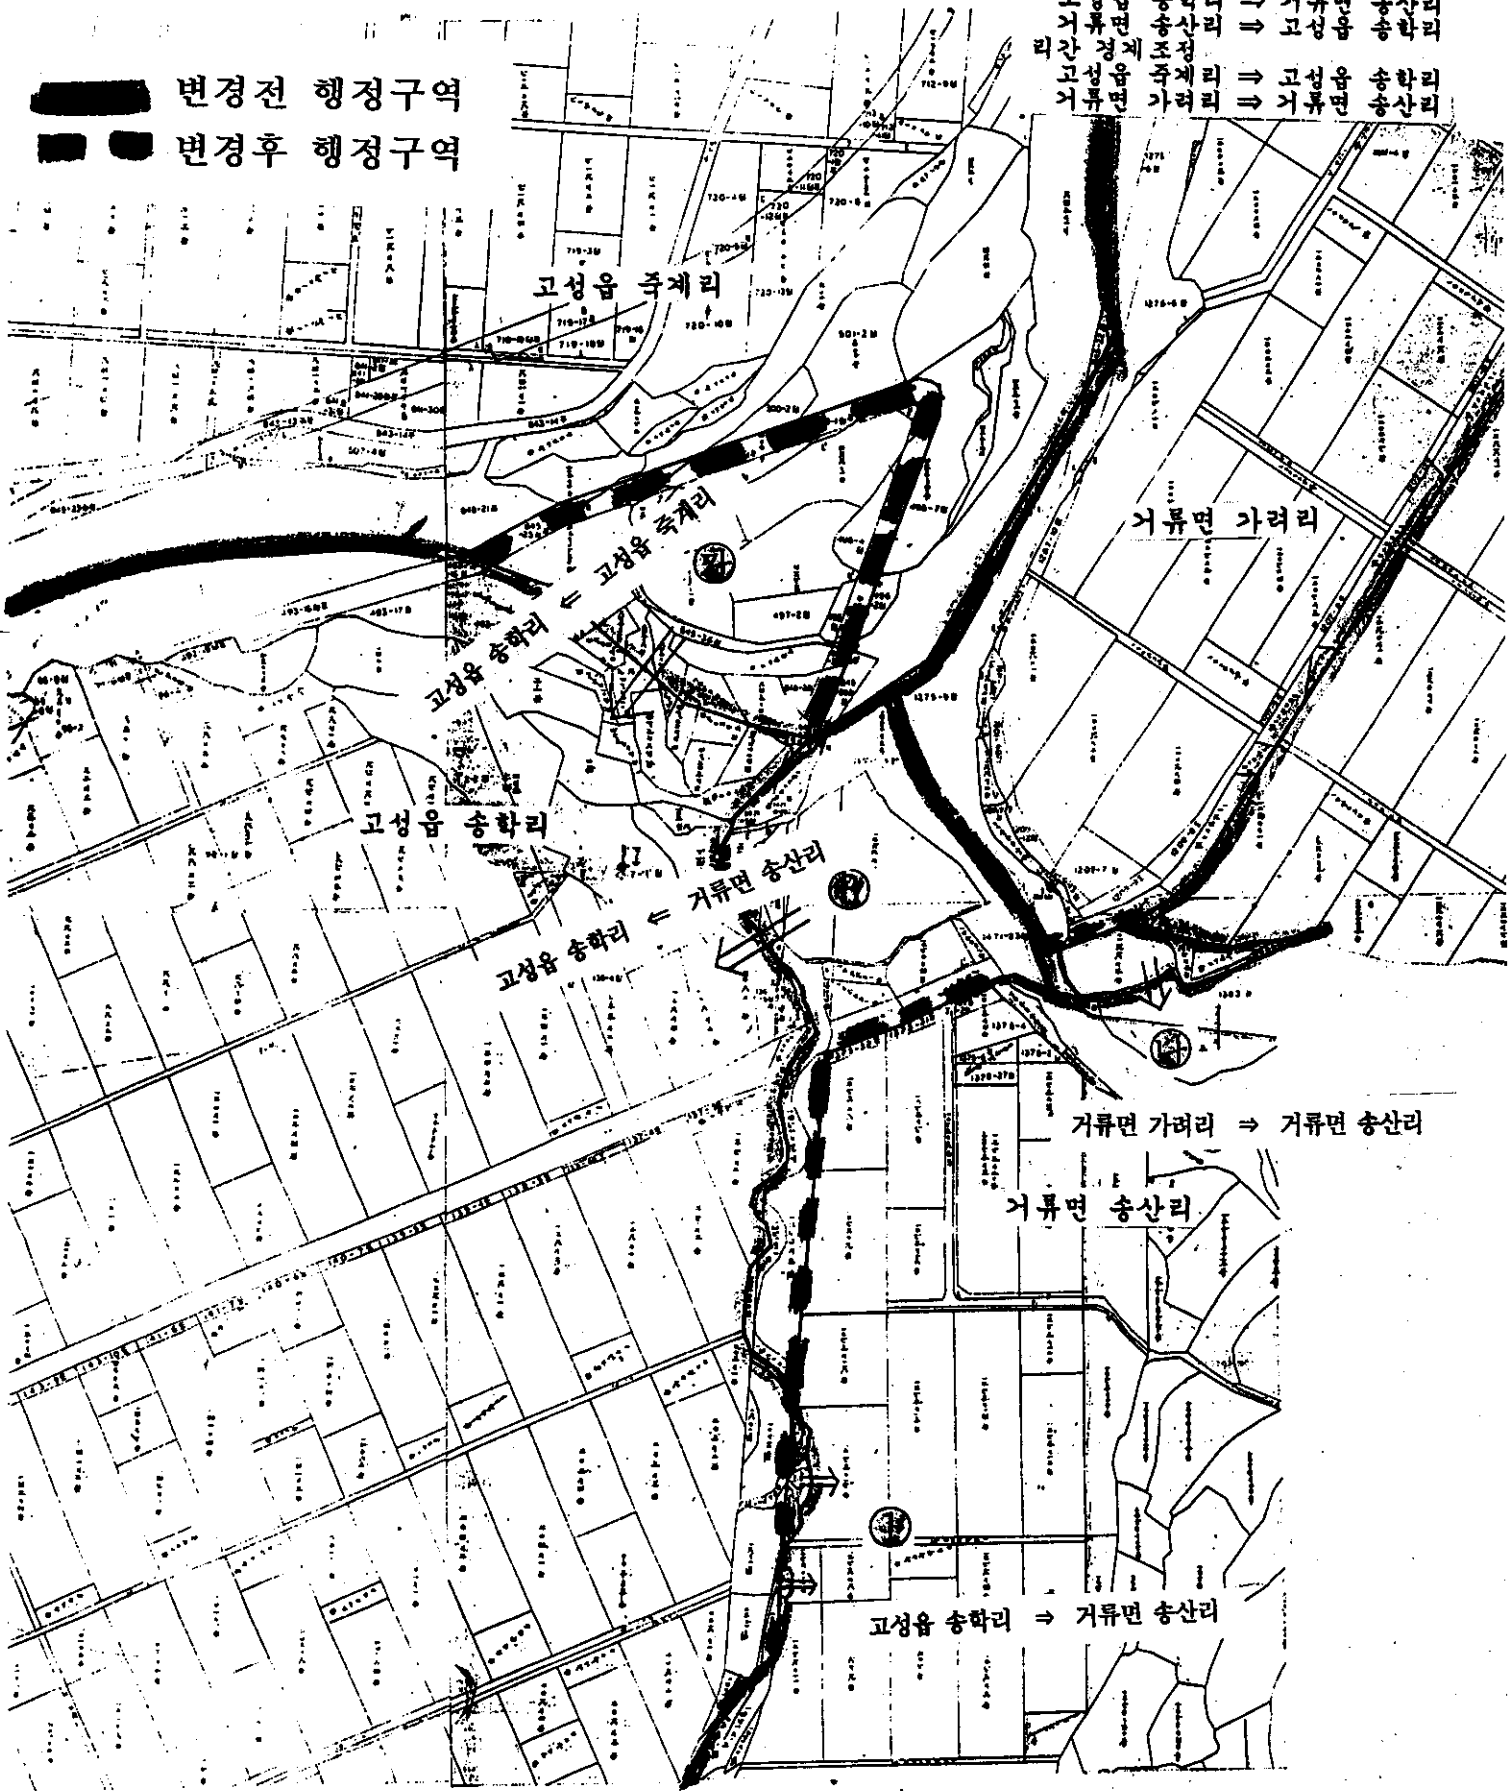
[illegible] 송학리 ⇒ 거류면 송산리
거류면 송산리 ⇒ 고성읍 송학리
리간 경계조정
고성읍 죽계리 ⇒ 고성읍 송학리
거류면 가려리 ⇒ 거류면 송산리

변경전 행정구역
변경후 행정구역

고성읍 죽계리

거류면 가려리

고성읍 송학리 ⇐ 고성읍 죽계리

㉮

고성읍 송학리

고성읍 송학리 ⇐ 거류면 송산리

㉯

㉰

거류면 가려리 ⇒ 거류면 송산리

거류면 송산리

㉱

고성읍 송학리 ⇒ 거류면 송산리